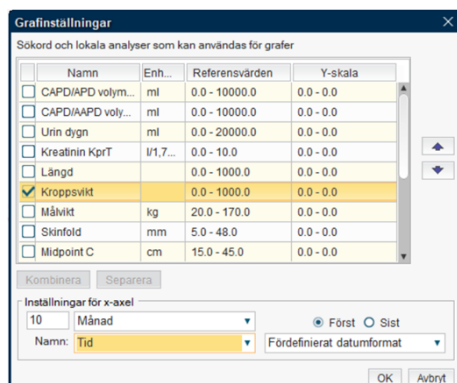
Grafinställningar

Sökord och lokala analyser som kan användas för grafer

| | Namn | Enh... | Referensvärden | Y-skala |
|---|---|---|---|---|
| ☐ | CAPD/APD volym... | ml | 0.0 - 10000.0 | 0.0 - 0.0 |
| ☐ | CAPD/AAPD voly... | ml | 0.0 - 10000.0 | 0.0 - 0.0 |
| ☐ | Urin dygn | ml | 0.0 - 20000.0 | 0.0 - 0.0 |
| ☐ | Kreatinin KprT | l/1,7... | 0.0 - 10.0 | 0.0 - 0.0 |
| ☐ | Längd | | 0.0 - 1000.0 | 0.0 - 0.0 |
| ☑ | Kroppsvikt | | 0.0 - 1000.0 | 0.0 - 0.0 |
| ☐ | Målvikt | kg | 20.0 - 170.0 | 0.0 - 0.0 |
| ☐ | Skinfold | mm | 5.0 - 48.0 | 0.0 - 0.0 |
| ☐ | Midpoint C | cm | 15.0 - 45.0 | 0.0 - 0.0 |

Kombinera Separera

Inställningar för x-axel
10 Månad
Först Sist
Namn: Tid
Fördefinierat datumformat

OK Avbryt